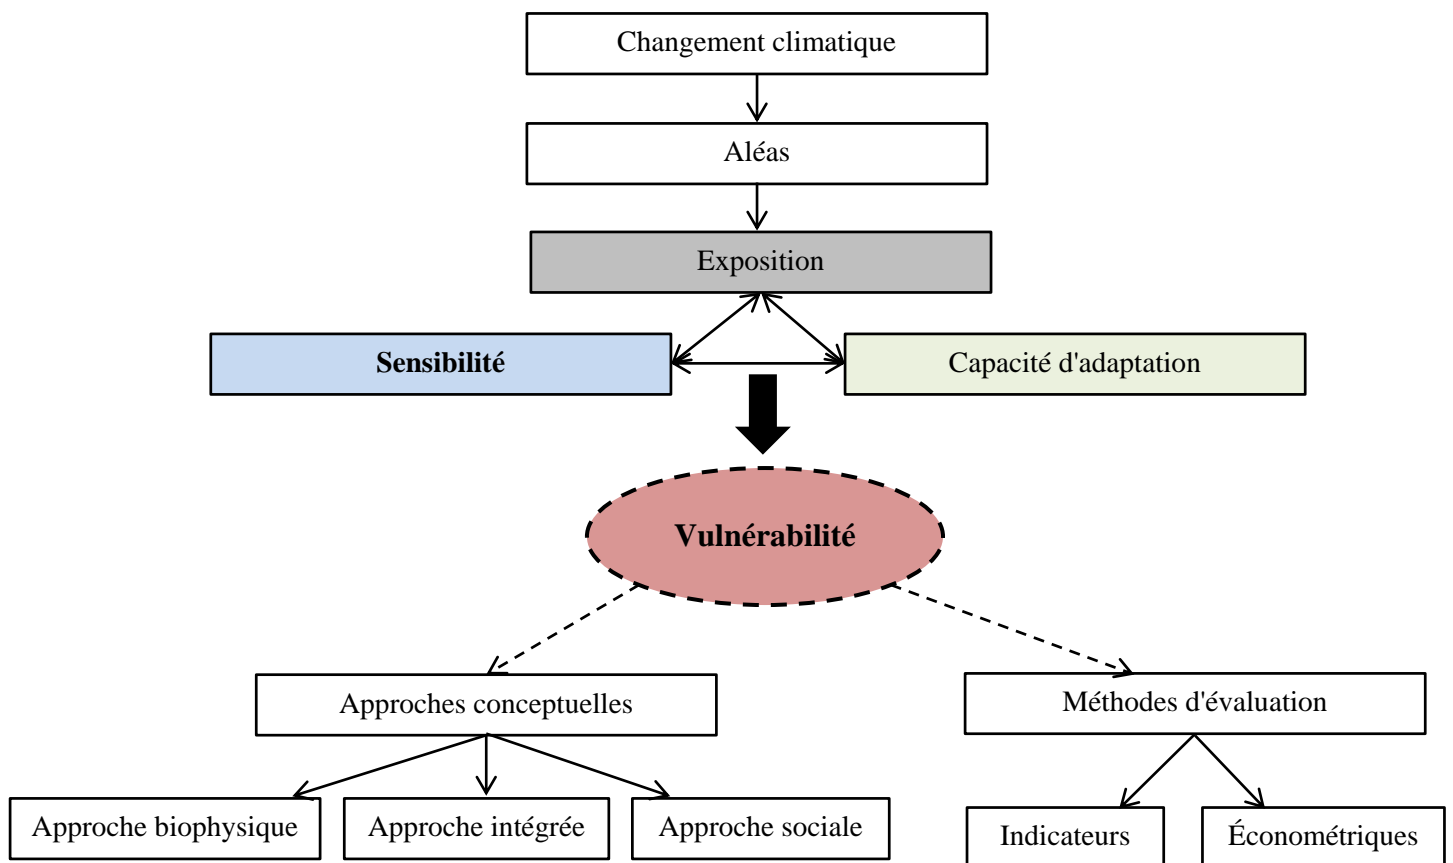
Changement climatique

Aléas

Exposition

**Sensibilité**

Capacité d'adaptation

**Vulnérabilité**

Approches conceptuelles

Méthodes d'évaluation

Approche biophysique

Approche intégrée

Approche sociale

Indicateurs

Économétriques